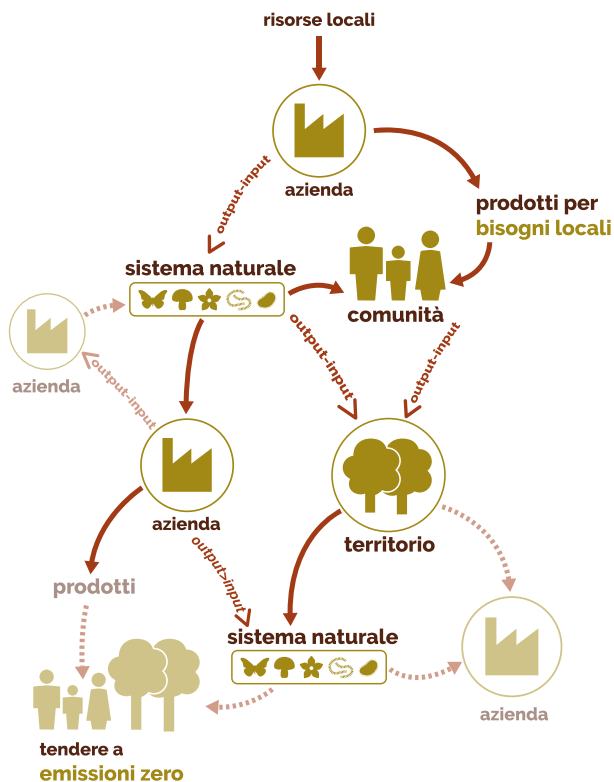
risorse locali

azienda

prodotti per bisogni locali

output-input

sistema naturale

comunità

azienda

output-input

output-input

output-input

azienda

territorio

prodotti

output-input

sistema naturale

azienda

tendere a emissioni zero